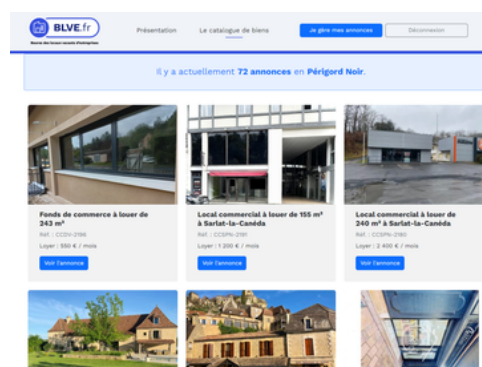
BLVE.fr

Bourse des locaux vacants d'entreprises

Présentation

Le catalogue de biens

Je gère mes annonces

Déconnexion

Il y a actuellement 72 annonces en Périgord Noir.

Fonds de commerce à louer de 243 m²

Réf. : CCDV-2196

Loyer : 550 € / mois

Voir l'annonce

Local commercial à louer de 155 m² à Sarlat-la-Canéda

Réf. : CCSPN-2181

Loyer : 1 200 € / mois

Voir l'annonce

Local commercial à louer de 240 m² à Sarlat-la-Canéda

Réf. : CCSPN-2180

Loyer : 2 400 € / mois

Voir l'annonce